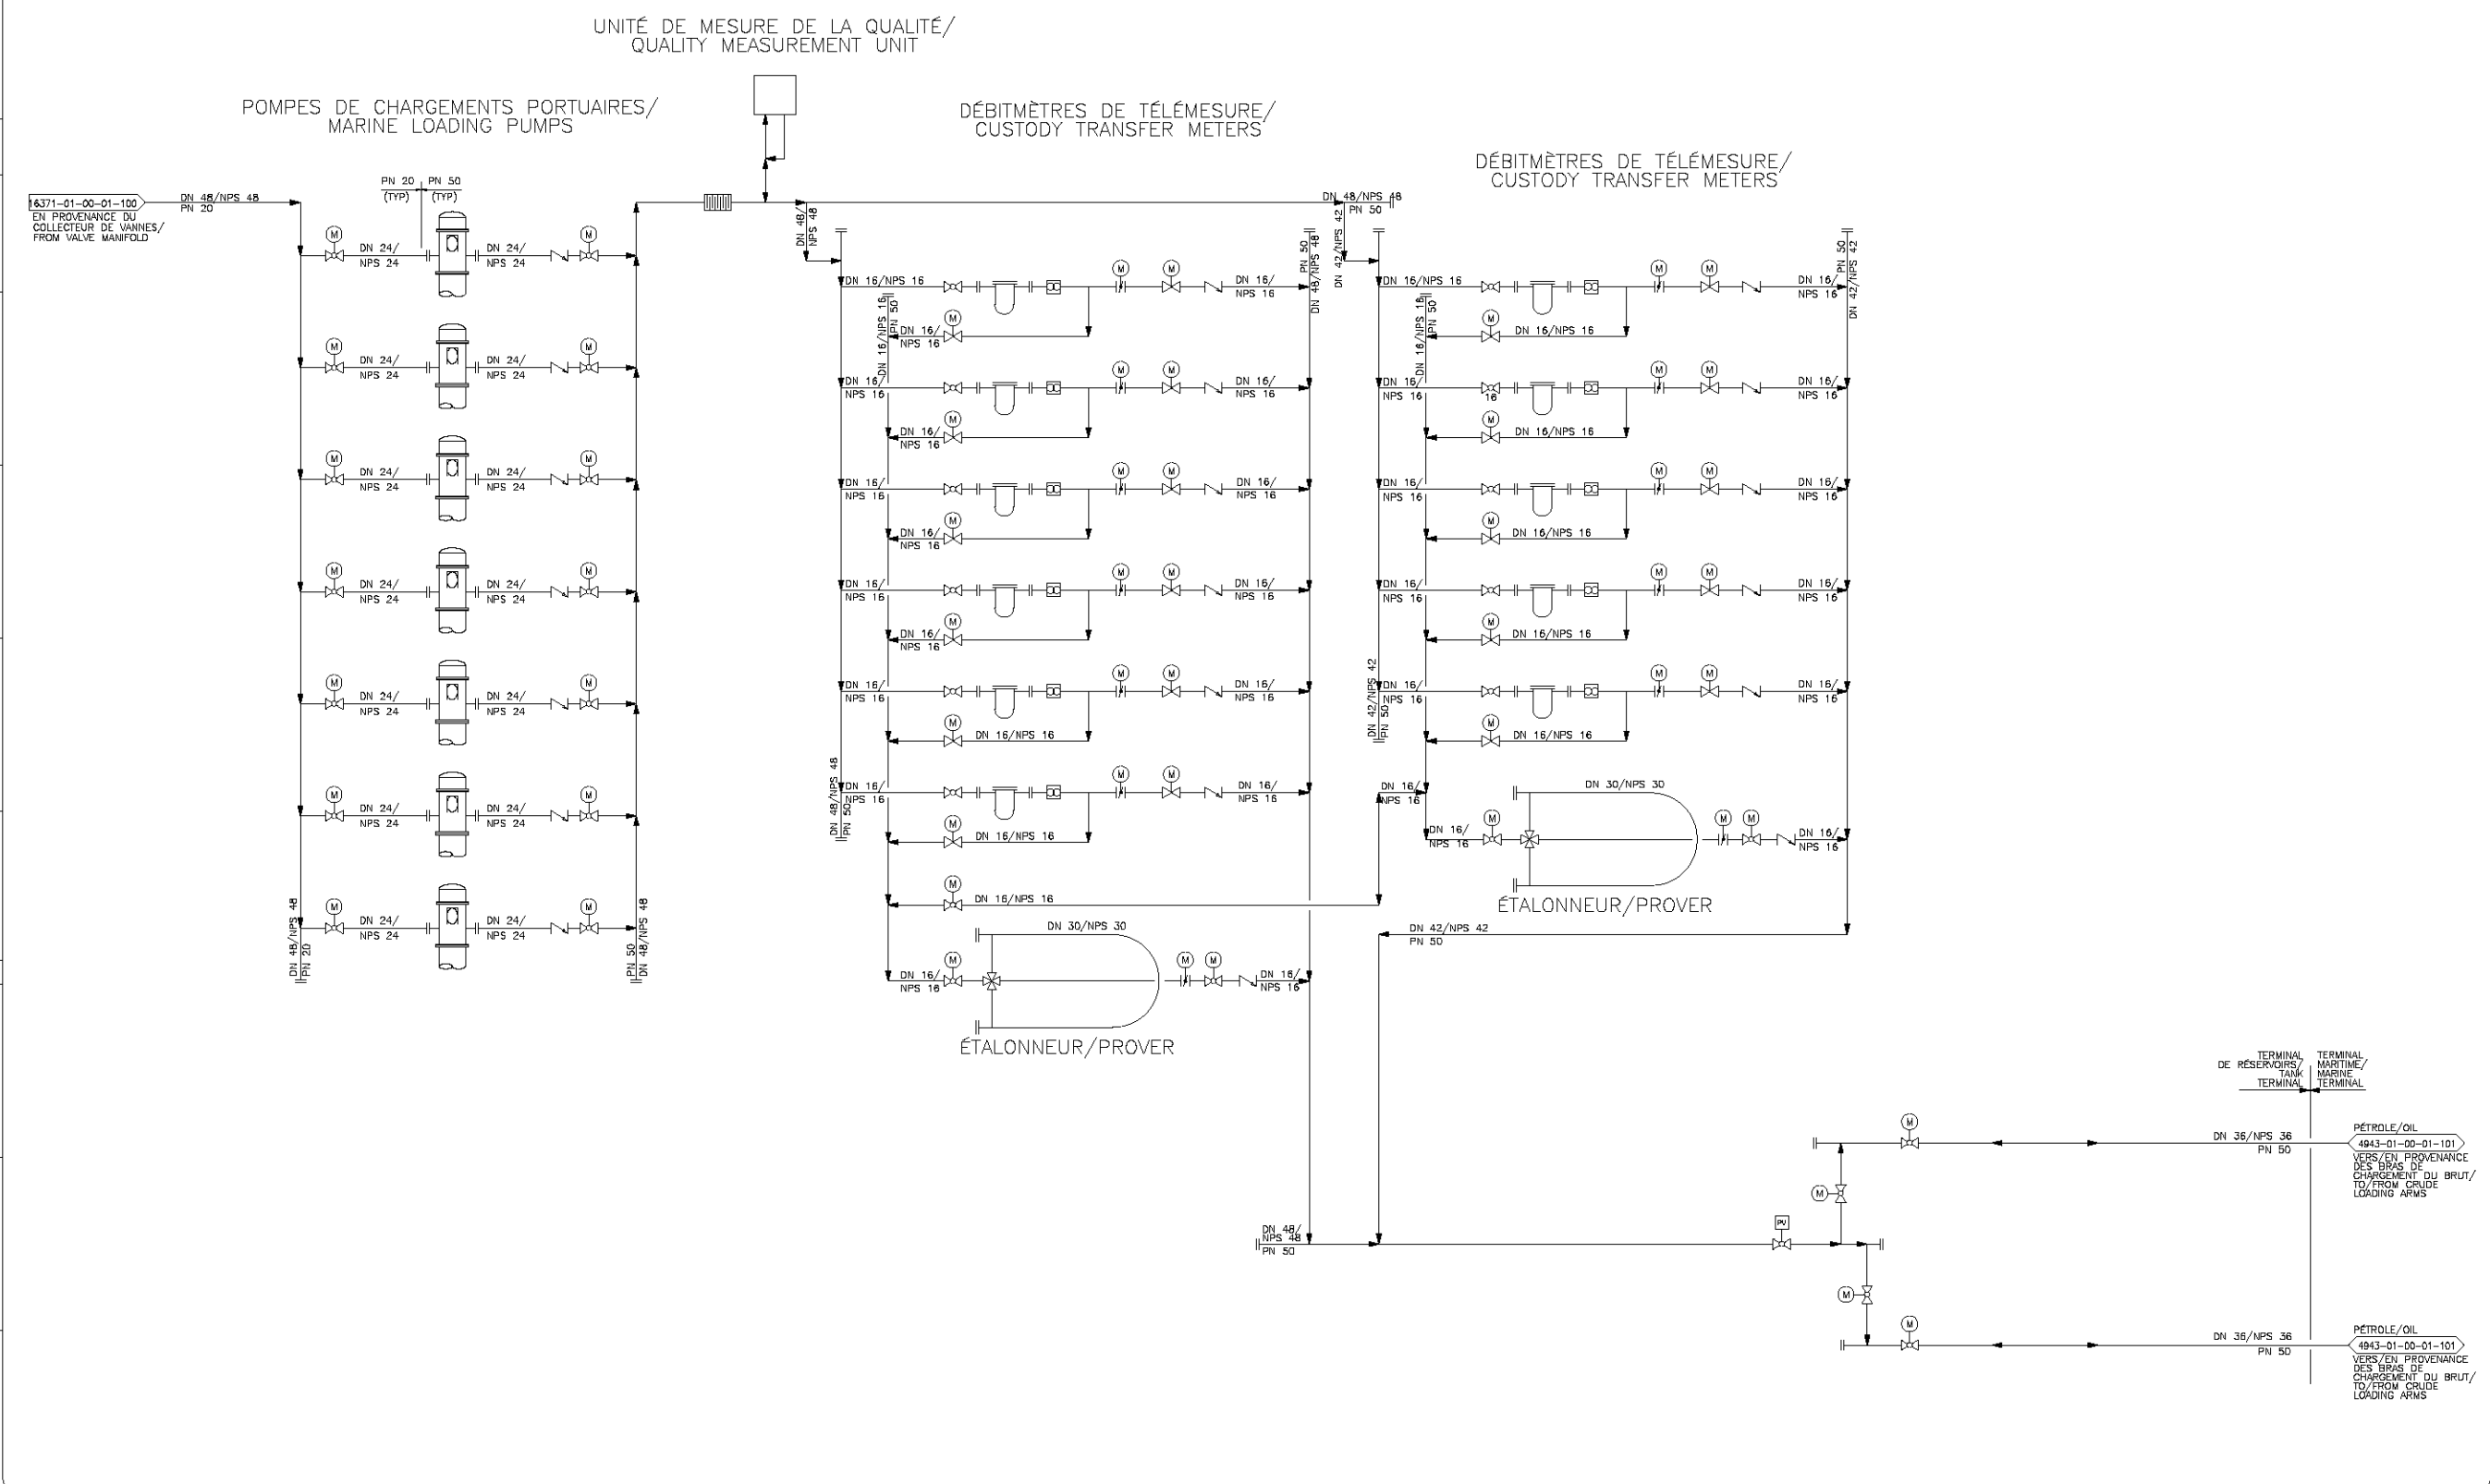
UNITÉ DE MESURE DE LA QUALITÉ/
QUALITY MEASUREMENT UNIT

POMPES DE CHARGEMENTS PORTUAIRES/
MARINE LOADING PUMPS

DÉBITMÈTRES DE TÉLÉMESURE/
CUSTODY TRANSFER METERS

DÉBITMÈTRES DE TÉLÉMESURE/
CUSTODY TRANSFER METERS

16371-01-00-01-100
EN PROVENANCE DU COLLECTEUR DE VANNES/ FROM VALVE MANIFOLD

DN 48/NPS 48
PN 20

PN 20 (TYP) PN 50 (TYP)

M
DN 24/ NPS 24
DN 24/ NPS 24
M

M
DN 24/ NPS 24
DN 24/ NPS 24
M

M
DN 24/ NPS 24
DN 24/ NPS 24
M

M
DN 24/ NPS 24
DN 24/ NPS 24
M

M
DN 24/ NPS 24
DN 24/ NPS 24
M

M
DN 24/ NPS 24
DN 24/ NPS 24
M

M
DN 24/ NPS 24
DN 24/ NPS 24
M

DN 48/NPS 48
PN 20

PN 50
DN 48/NPS 48

DN 48/ NPS 48

DN 48/NPS 48
PN 50

DN 16/NPS 16
DN 16/NPS 16
PN 50
DN 16/ NPS 16
M
M M
DN 16/ NPS 16

PN 50
DN 48/NPS 48

DN 42/NPS 42
DN 16/NPS 16
DN 16/NPS 16
PN 50
M
DN 16/NPS 16
M M
DN 16/ NPS 16

PN 50
DN 42/NPS 42

DN 16/ NPS 16
M
DN 16/ NPS 16
M M
DN 16/ NPS 16

DN 16/ NPS 16
16
M
DN 16/NPS 16
M M
DN 16/ NPS 16

DN 16/ NPS 16
M
DN 16/ NPS 16
M M
DN 16/ NPS 16

DN 16/ NPS 16
M
DN 16/NPS 16
M M
DN 16/ NPS 16

DN 16/ NPS 16
M
DN 16/ NPS 16
M M
DN 16/ NPS 16

DN 16/ NPS 16
M
DN 16/NPS 16
M M
DN 16/ NPS 16

DN 16/ NPS 16
M
DN 16/NPS 16
M M
DN 16/ NPS 16

DN 42/NPS 42
PN 50
DN 16/ NPS 16
M
DN 16/NPS 16
M M
DN 16/ NPS 16

DN 48/NPS 48
PN 50
DN 16/ NPS 16
M
DN 16/NPS 16
M M
DN 16/ NPS 16

DN 16/ NPS 16
DN 30/NPS 30
DN 16/ NPS 16
M
M M
DN 16/ NPS 16

ÉTALONNEUR/PROVER

M
DN 16/NPS 16

DN 42/NPS 42
PN 50

DN 30/NPS 30
DN 16/ NPS 16
M
M M
DN 16/ NPS 16

ÉTALONNEUR/PROVER

TERMINAL DE RÉSERVOIRS/ TANK TERMINAL
TERMINAL MARITIME/ MARINE TERMINAL

PÉTROLE/OIL
4943-01-00-01-101
VERS/EN PROVENANCE DES BRAS DE CHARGEMENT DU BRUT/ TO/FROM CRUDE LOADING ARMS

M
DN 36/NPS 36
PN 50

M
PV
M

DN 48/ NPS 48
PN 50

M
DN 36/NPS 36
PN 50

PÉTROLE/OIL
4943-01-00-01-101
VERS/EN PROVENANCE DES BRAS DE CHARGEMENT DU BRUT/ TO/FROM CRUDE LOADING ARMS